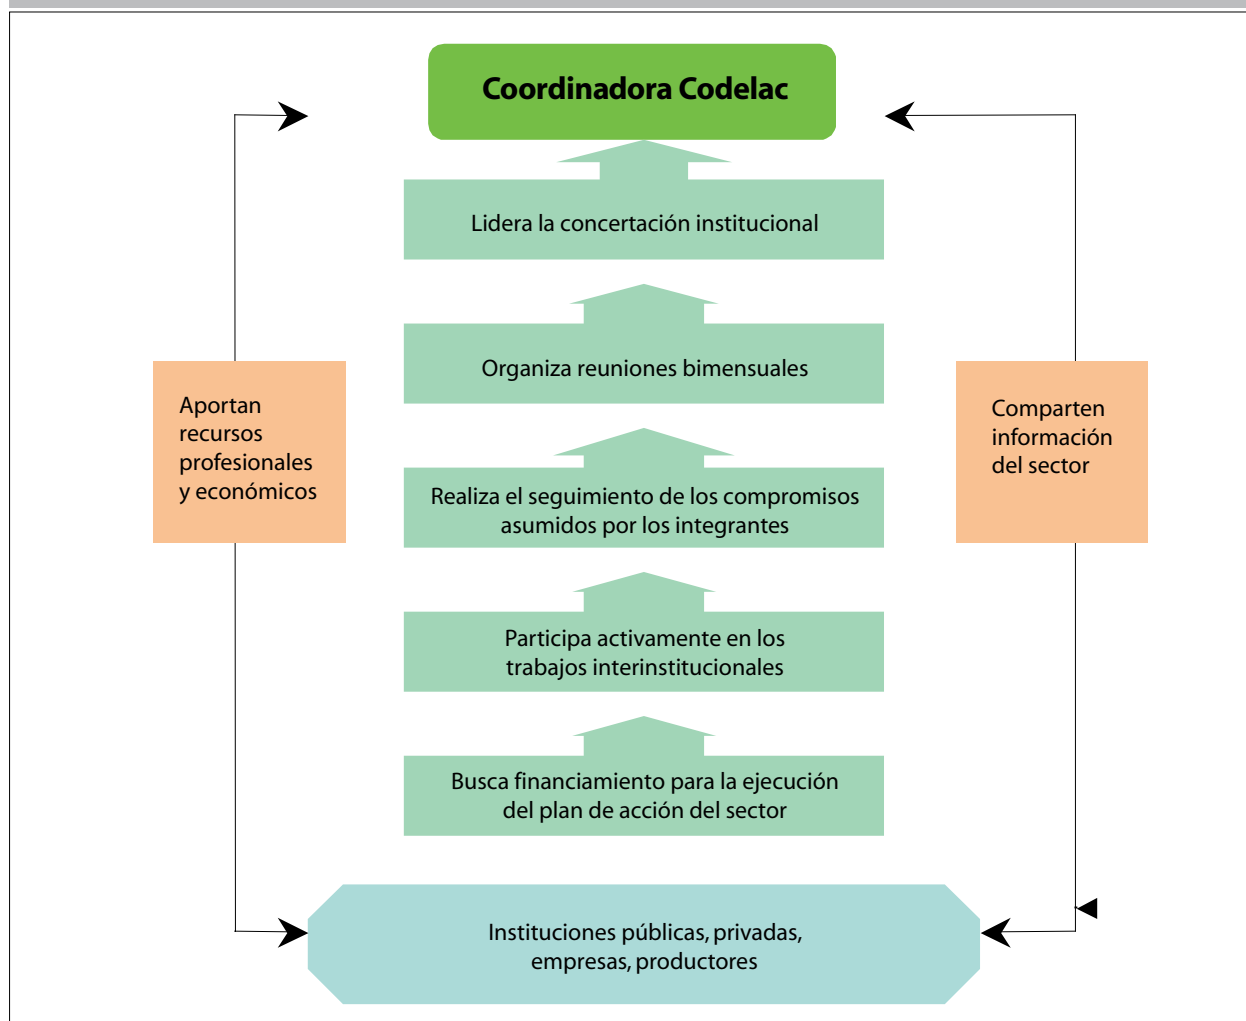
Coordinadora Codelac

Lidera la concertación institucional

Organiza reuniones bimensuales

Realiza el seguimiento de los compromisos asumidos por los integrantes

Participa activamente en los trabajos interinstitucionales

Busca financiamiento para la ejecución del plan de acción del sector

Aportan recursos profesionales y económicos

Comparten información del sector

Instituciones públicas, privadas, empresas, productores